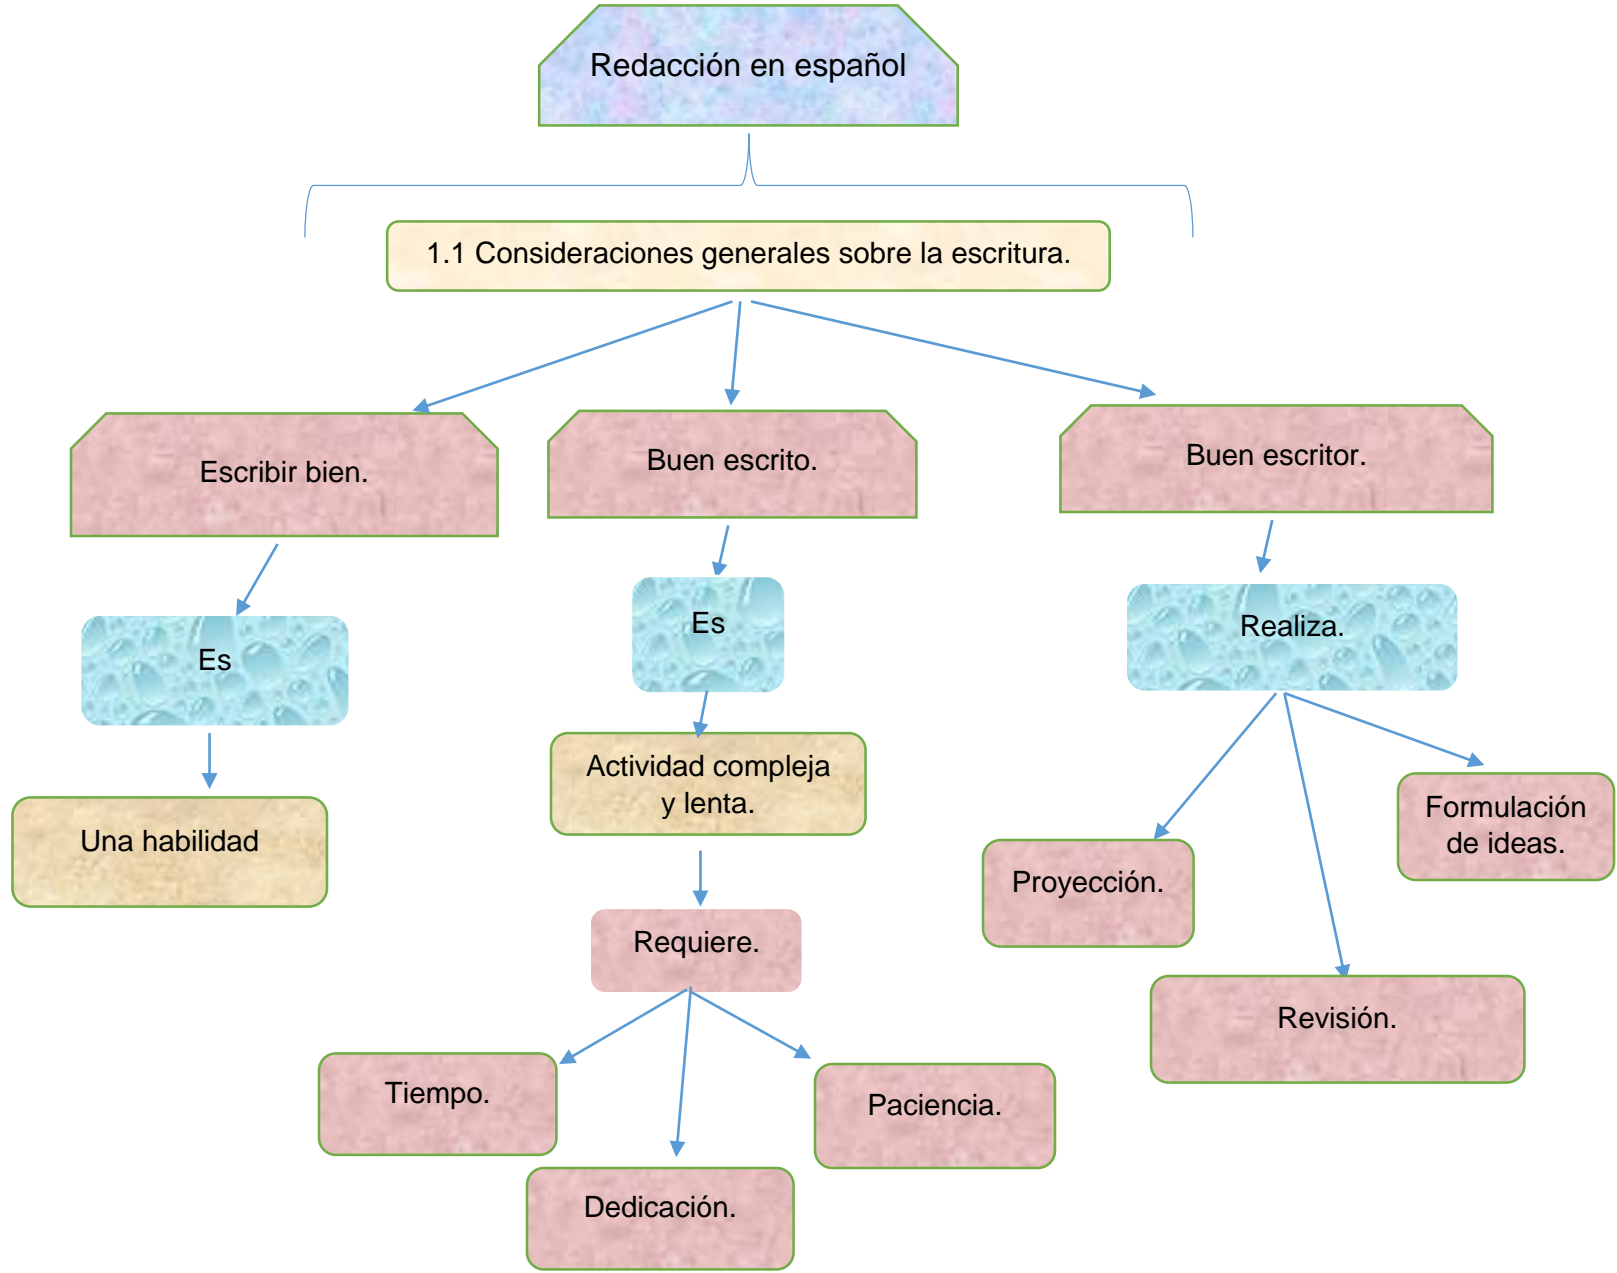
Redacción en español

1.1 Consideraciones generales sobre la escritura.

Escribir bien.

Es

Una habilidad

Buen escrito.

Es

Actividad compleja y lenta.

Requiere.

Tiempo.

Dedicación.

Paciencia.

Buen escritor.

Realiza.

Proyección.

Revisión.

Formulación de ideas.